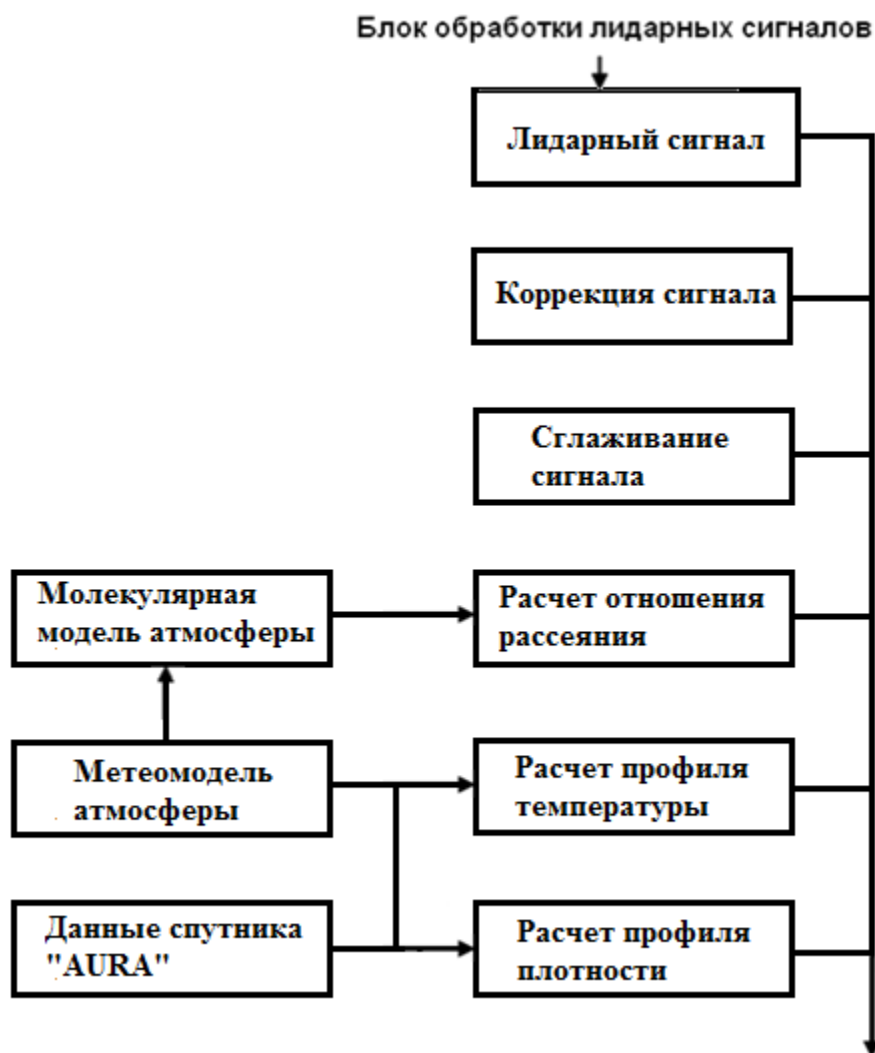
Блок обработки лидарных сигналов

Лидарный сигнал

Коррекция сигнала

Сглаживание сигнала

Молекулярная модель атмосферы

Расчет отношения рассеяния

Метеомодель атмосферы

Расчет профиля температуры

Данные спутника "AURA"

Расчет профиля плотности